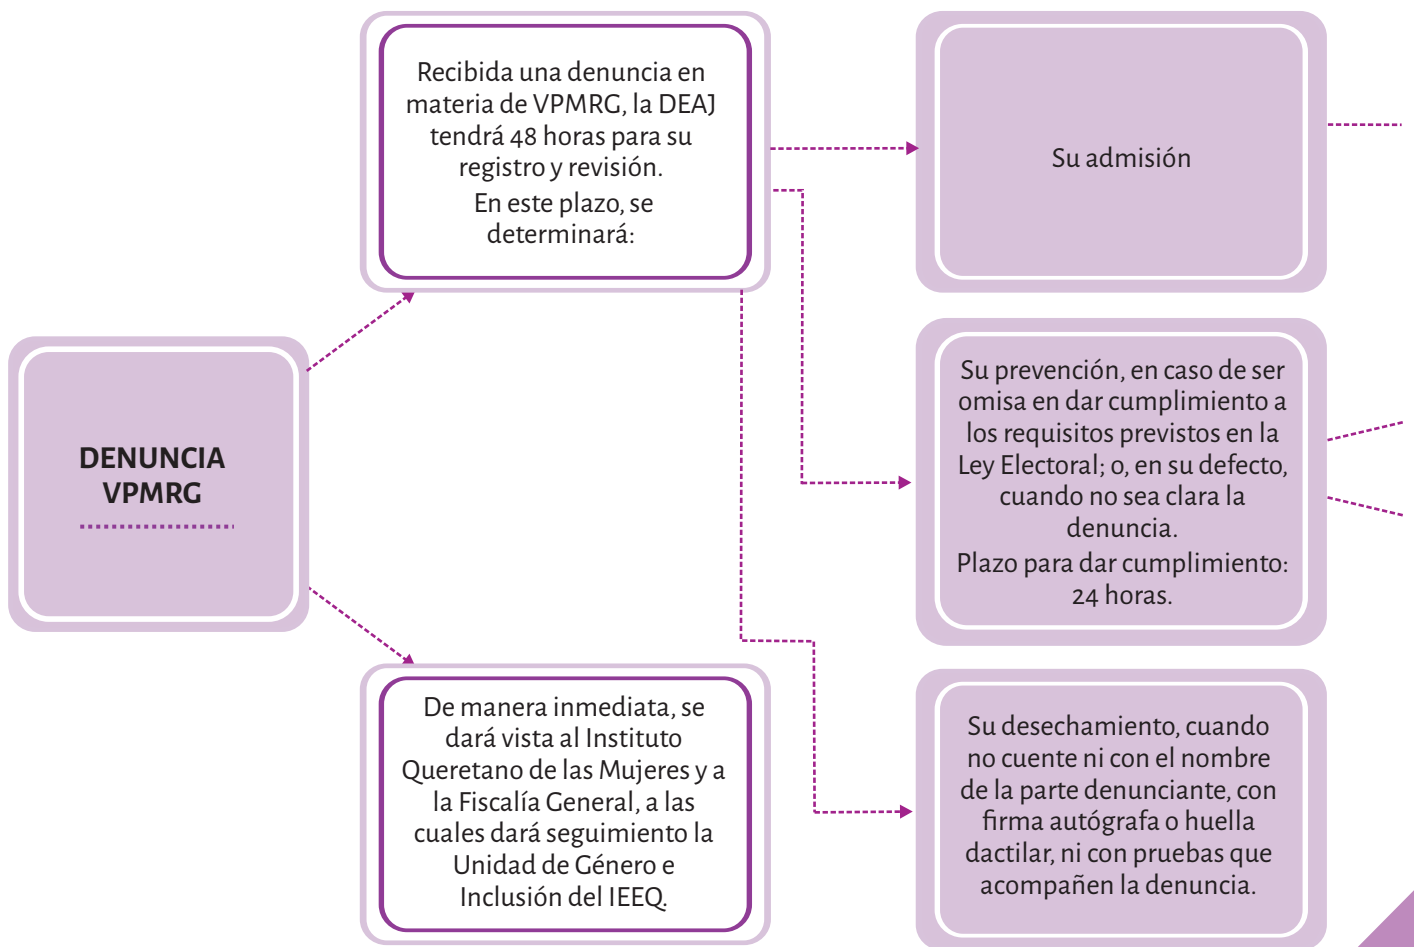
DENUNCIA VPMRG

Recibida una denuncia en materia de VPMRG, la DEAJ tendrá 48 horas para su registro y revisión.
En este plazo, se determinará:

De manera inmediata, se dará vista al Instituto Queretano de las Mujeres y a la Fiscalía General, a las cuales dará seguimiento la Unidad de Género e Inclusión del IEEQ.

Su admisión

Su prevención, en caso de ser omisa en dar cumplimiento a los requisitos previstos en la Ley Electoral; o, en su defecto, cuando no sea clara la denuncia.
Plazo para dar cumplimiento: 24 horas.

Su desechamiento, cuando no cuente ni con el nombre de la parte denunciante, con firma autógrafa o huella dactilar, ni con pruebas que acompañen la denuncia.